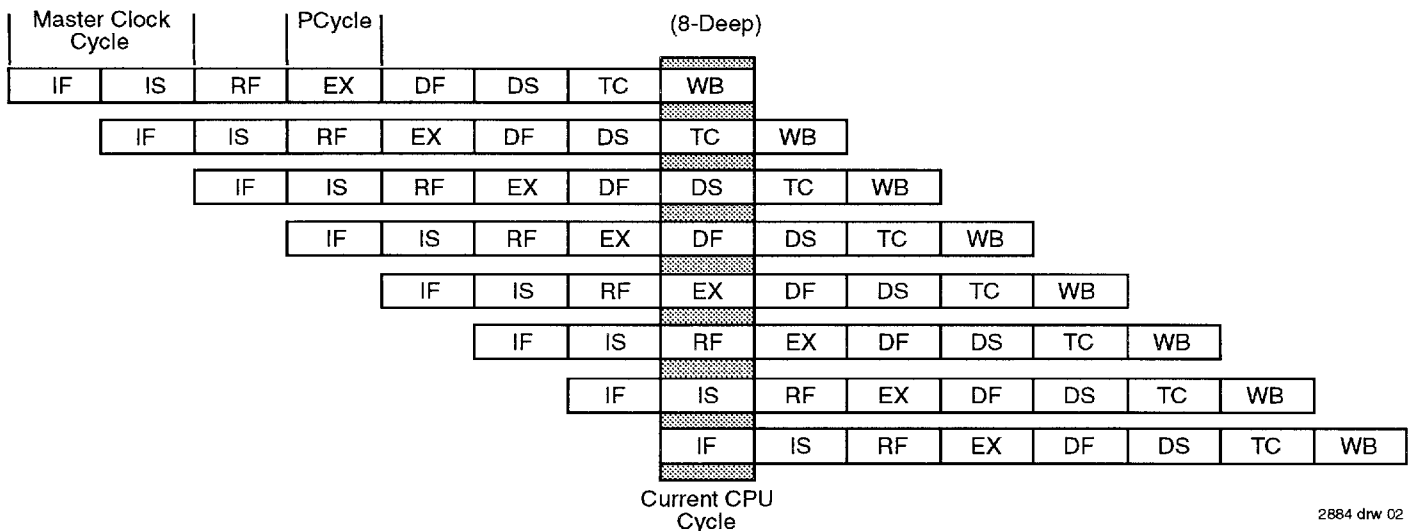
Master Clock Cycle

PCycle

(8-Deep)

| | | | | | | | | | | | | | | |
|---|---|---|---|---|---|---|---|---|---|---|---|---|---|---|
| IF | IS | RF | EX | DF | DS | TC | WB | | | | | | | |
| | IF | IS | RF | EX | DF | DS | TC | WB | | | | | | |
| | | IF | IS | RF | EX | DF | DS | TC | WB | | | | | |
| | | | IF | IS | RF | EX | DF | DS | TC | WB | | | | |
| | | | | IF | IS | RF | EX | DF | DS | TC | WB | | | |
| | | | | | IF | IS | RF | EX | DF | DS | TC | WB | | |
| | | | | | | IF | IS | RF | EX | DF | DS | TC | WB | |
| | | | | | | | IF | IS | RF | EX | DF | DS | TC | WB |

Current CPU Cycle

2884 drw 02